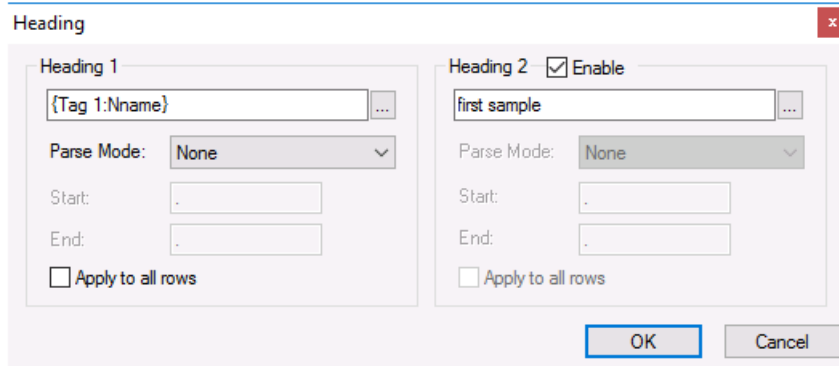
Heading

×

Heading 1

{Tag 1:Nname}

...

Parse Mode: None

Start: .

End: .

Apply to all rows

Heading 2 Enable

first sample

...

Parse Mode: None

Start: .

End: .

Apply to all rows

OK

Cancel